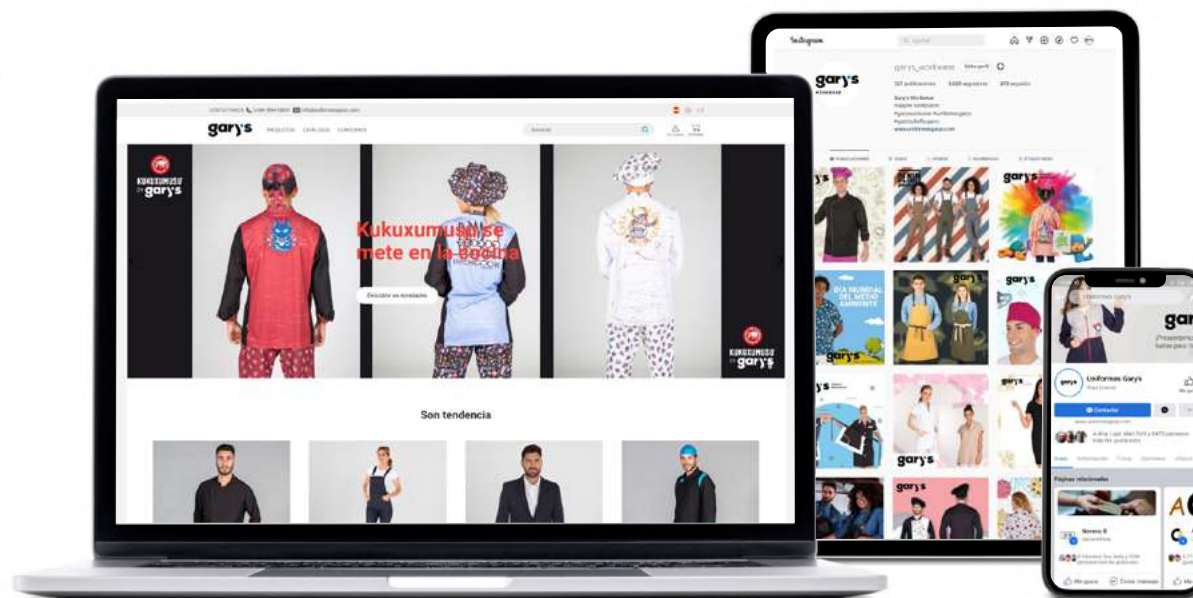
gary's

PRODUCTOS CATÁLOGO CONÓCENOS

Buscar

KUKUXUMUSU by gary's

Kukuxumusu se mete en la cocina

Descubre la novedad

KUKUXUMUSU by gary's

Son tendencia

Instagram

garys_workwear

Gary's Workwear

gary's

gary's

gary's

gary's

DÍA MUNDIAL DEL MEDIO AMBIENTE

gary's

Uniformes Garys

gary's

Uniformes Garys

Contactar

Páginas relacionadas

Me gusta

Enviar mensaje